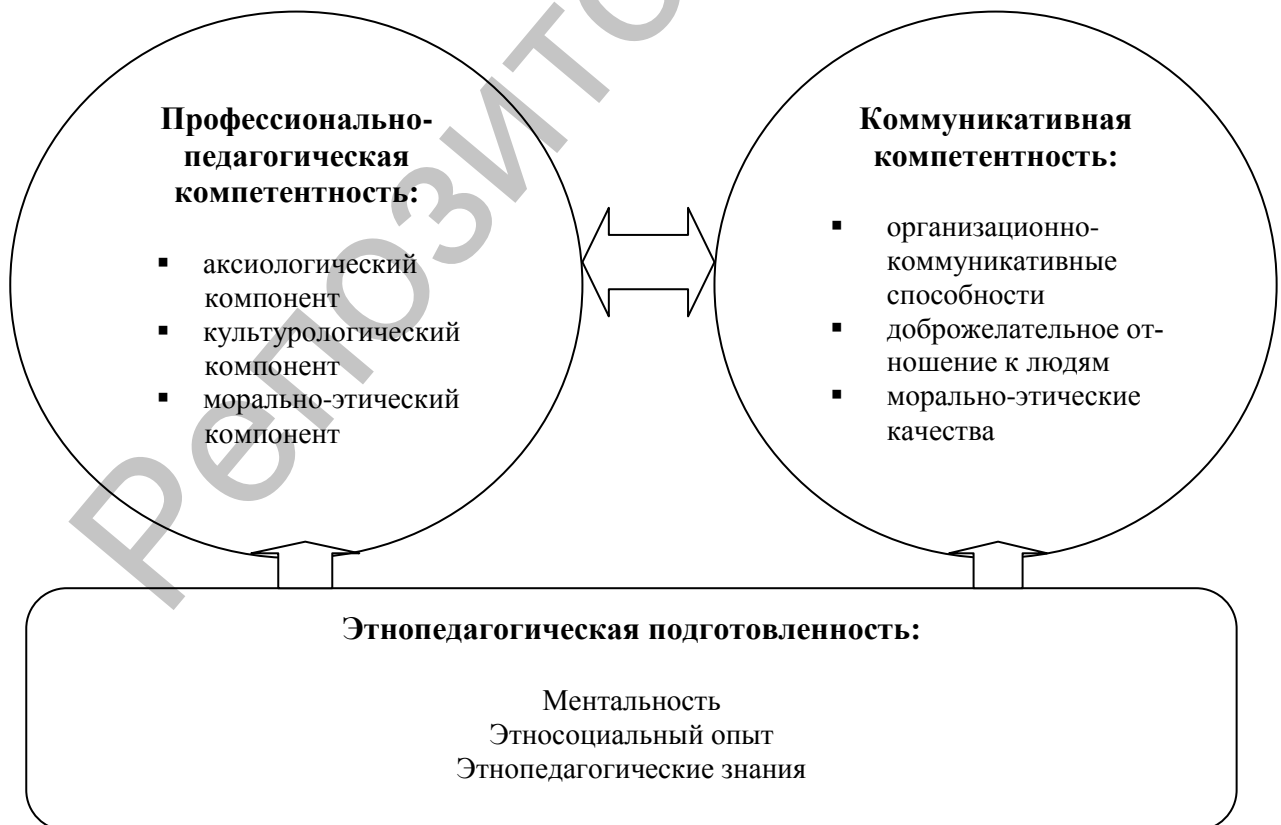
Профессионально-педагогическая компетентность:

- аксиологический компонент
- культурологический компонент
- морально-этический компонент

Коммуникативная компетентность:

- организационно-коммуникативные способности
- доброжелательное отношение к людям
- морально-этические качества

Этнопедагогическая подготовленность:

Ментальность
Этносоциальный опыт
Этнопедагогические знания

Репозиторий